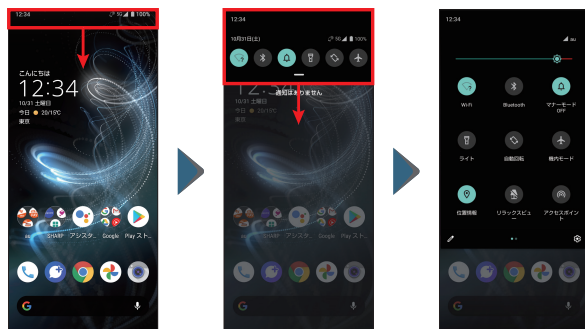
12:34 5G 100%

こんにちは
12:34
10/31 土曜日
今日 20/15℃
東京

SHARP アシスタ... Google Play スト...

12:34
10月31日(土) 5G 100%

12:34
通知はありません
10/31 土曜日
今日 20/15℃

SHARP アシスタ... Google Play スト...

12:34
au

Wi-Fi
Bluetooth
マナーモード OFF
ライト
自動回転
機内モード
位置情報
リラックスビュー
アクセスポイント